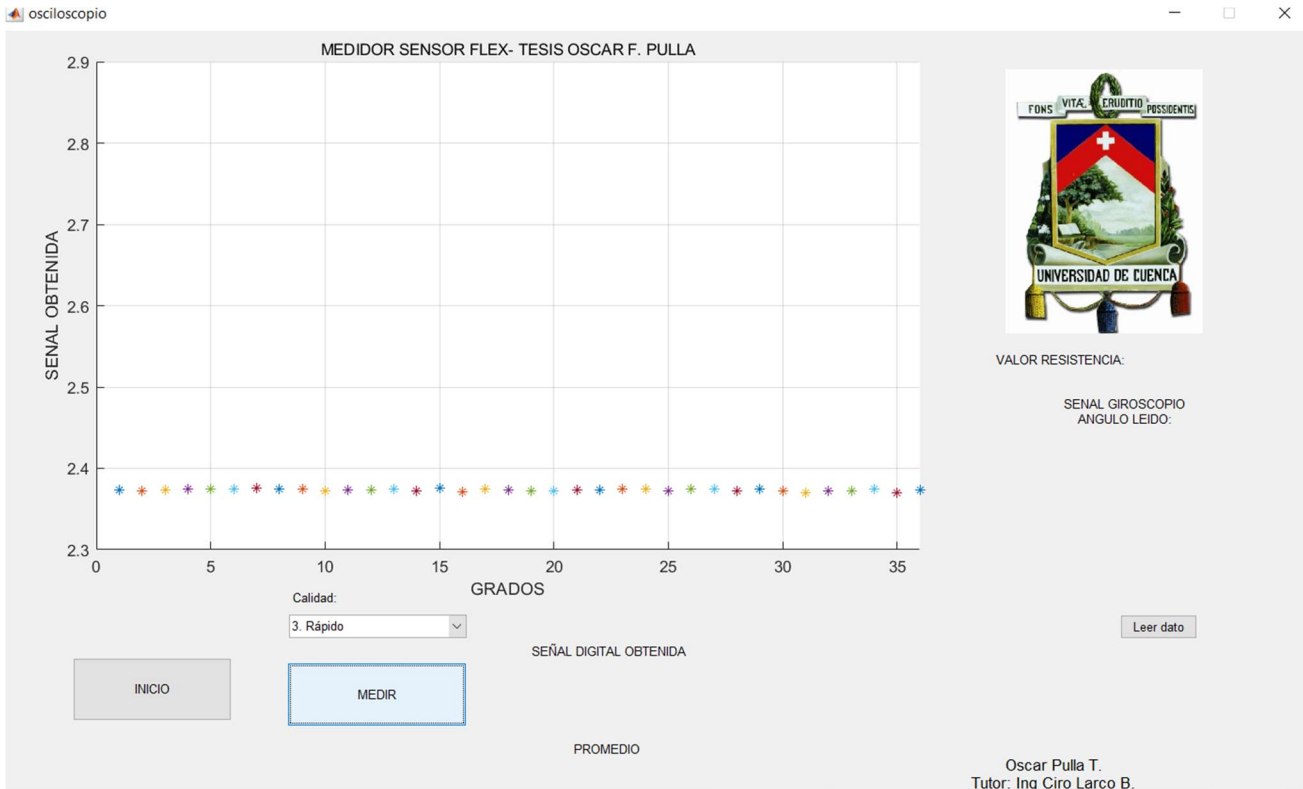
osciloscopio

MEDIDOR SENSOR FLEX- TESIS OSCAR F. PULLA

SENAL OBTENIDA

2.9
2.8
2.7
2.6
2.5
2.4
2.3

0 5 10 15 20 25 30 35

GRADOS

FONS VITAE ERUDITIO POSSIDENTIS

UNIVERSIDAD DE CUENCA

VALOR RESISTENCIA:

SENAL GIROSCOPIO
ANGULO LEIDO:

Calidad:

3. Rápido

SEÑAL DIGITAL OBTENIDA

Leer dato

INICIO

MEDIR

PROMEDIO

Oscar Pulla T.
Tutor: Ing Ciro Larco B.